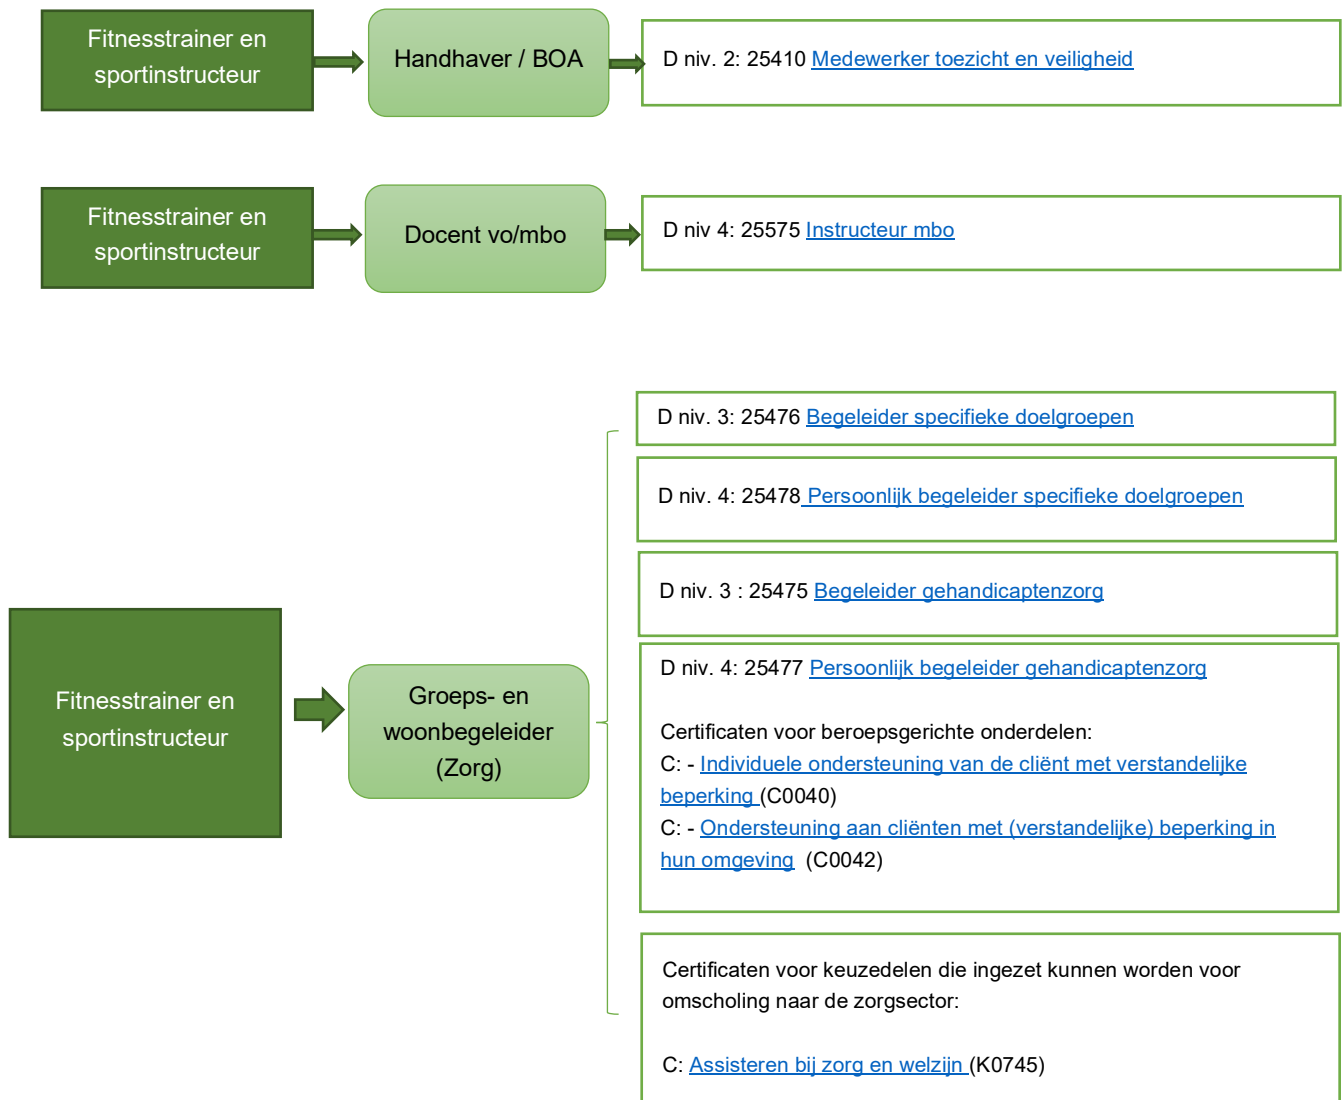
Fitnesstrainer en sportinstructeur

Handhaver / BOA

D niv. 2: 25410 Medewerker toezicht en veiligheid

Fitnesstrainer en sportinstructeur

Docent vo/mbo

D niv 4: 25575 Instructeur mbo

Fitnesstrainer en sportinstructeur

Groeps- en woonbegeleider (Zorg)

D niv. 3: 25476 Begeleider specifieke doelgroepen

D niv. 4: 25478 Persoonlijk begeleider specifieke doelgroepen

D niv. 3 : 25475 Begeleider gehandicaptenzorg

D niv. 4: 25477 Persoonlijk begeleider gehandicaptenzorg

Certificaten voor beroepsgerichte onderdelen:
C: - Individuele ondersteuning van de cliënt met verstandelijke beperking (C0040)
C: - Ondersteuning aan cliënten met (verstandelijke) beperking in hun omgeving (C0042)

Certificaten voor keuzedelen die ingezet kunnen worden voor omscholing naar de zorgsector:

C: Assisteren bij zorg en welzijn (K0745)